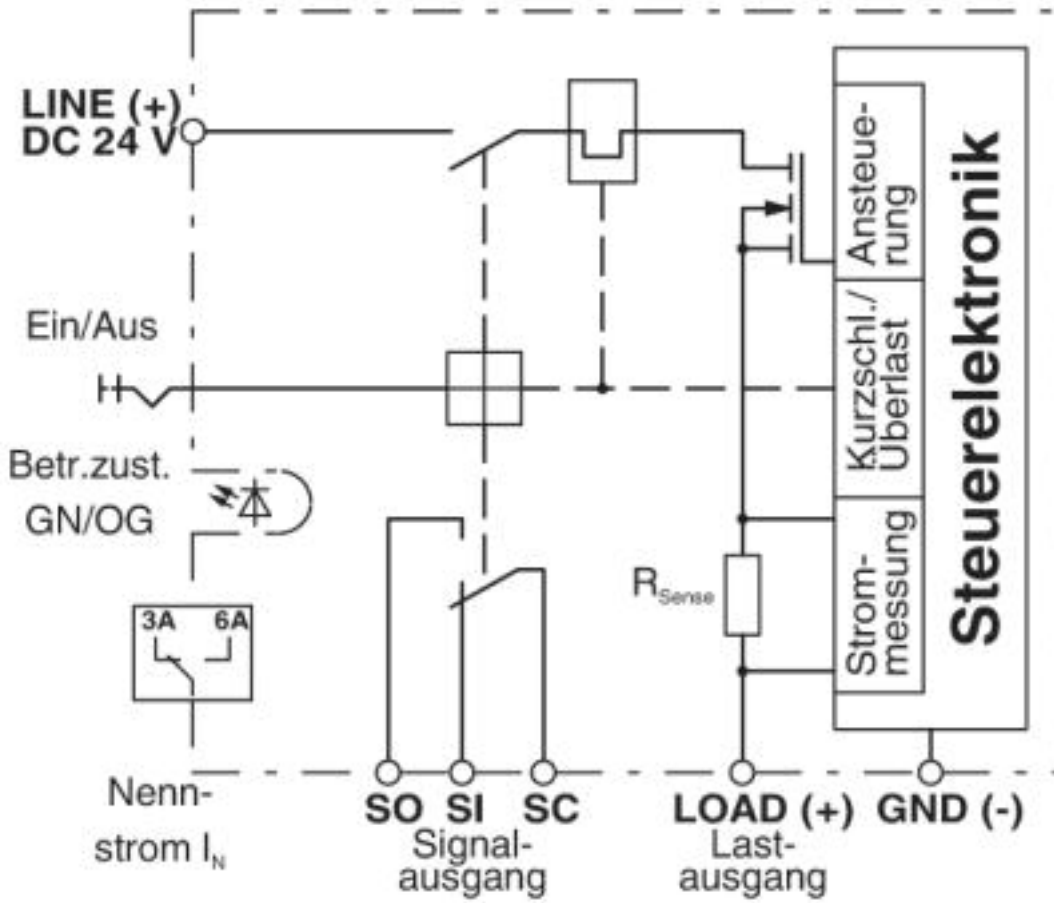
LINE (+)
DC 24 V

Ein/Aus

Betr.zust.
GN/OG

3A 6A

Nenn-
strom $I_N$

SO SI SC
Signal-
ausgang

$R_{Sense}$

LOAD (+)
Last-
ausgang

GND (-)

Ansteue-
rung

Kurzschl./
Überlast

Strom-
messung

Steuerelektronik